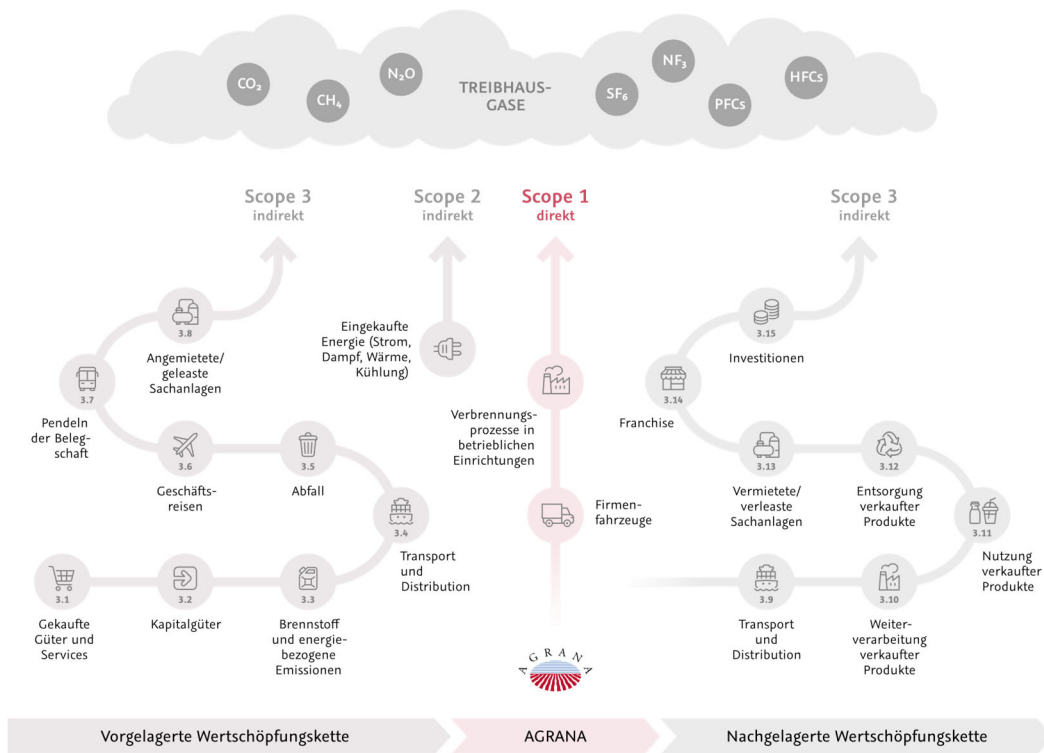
$CO_2$ $CH_4$ $N_2O$ TREIBHAUSGASE $SF_6$ $NF_3$ PFCs HFCs

Scope 3
indirekt

Scope 2
indirekt

Scope 1
direkt

Scope 3
indirekt

3.8
Angemietete/geleaste Sachanlagen

3.7
Pendeln der Belegschaft

Eingekaufte Energie (Strom, Dampf, Wärme, Kühlung)

Verbrennungsprozesse in betrieblichen Einrichtungen

3.15
Investitionen

3.14
Franchise

3.6
Geschäftsreisen

3.5
Abfall

3.4
Transport und Distribution

Firmenfahrzeuge

3.13
Vermietete/verleaste Sachanlagen

3.12
Entsorgung verkaufter Produkte

3.11
Nutzung verkaufter Produkte

3.1
Gekaufte Güter und Services

3.2
Kapitalgüter

3.3
Brennstoff und energiebezogene Emissionen

AGRANA

3.9
Transport und Distribution

3.10
Weiterverarbeitung verkaufter Produkte

Vorgelagerte Wertschöpfungskette

AGRANA

Nachgelagerte Wertschöpfungskette